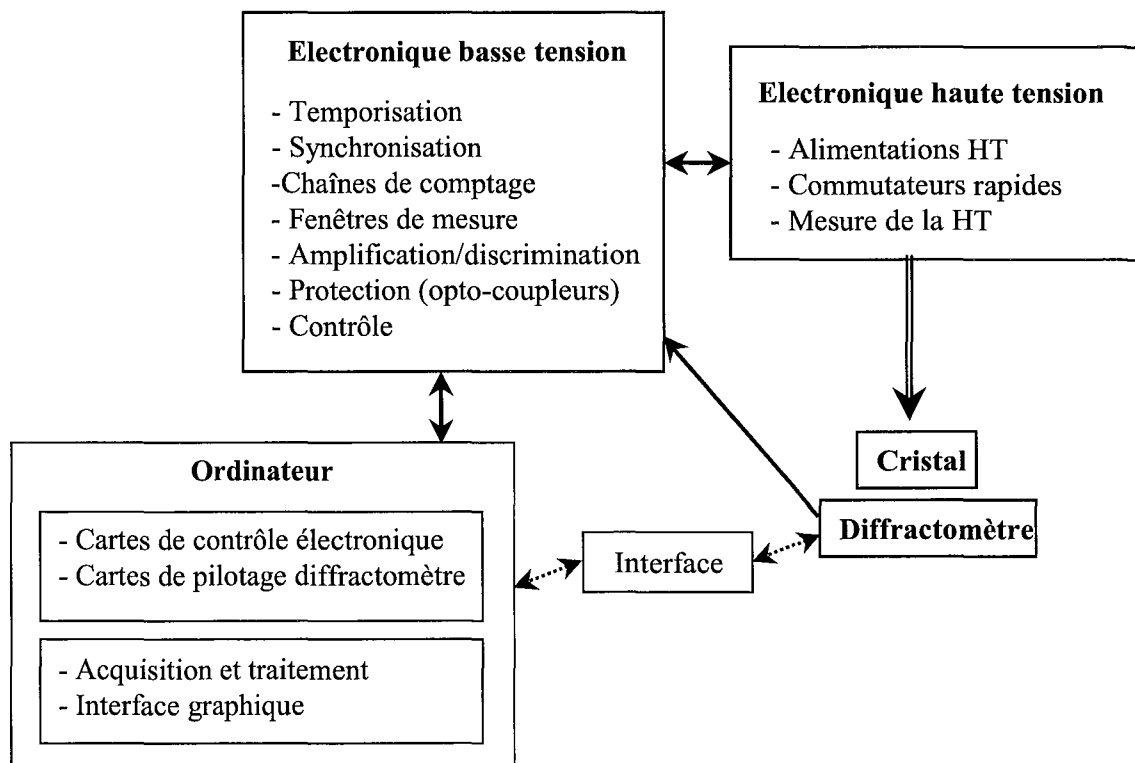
Electronique basse tension

- Temporisation
- Synchronisation
-Chaînes de comptage
- Fenêtres de mesure
- Amplification/discrimination
- Protection (opto-coupleurs)
- Contrôle

Electronique haute tension

- Alimentations HT
- Commutateurs rapides
- Mesure de la HT

Cristal

Ordinateur

- Cartes de contrôle électronique
- Cartes de pilotage diffractomètre

- Acquisition et traitement
- Interface graphique

Interface

Diffractomètre